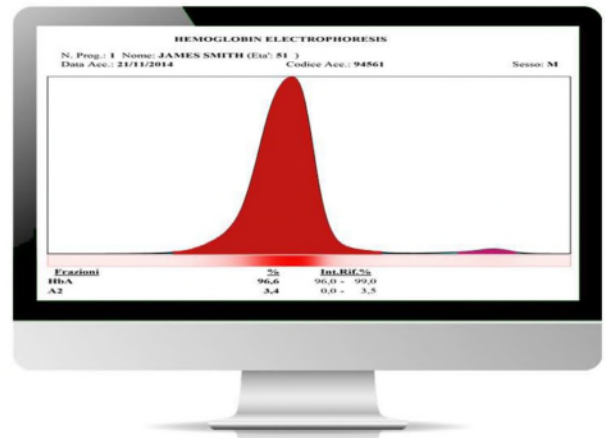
HEMOGLOBIN ELECTROPHORESIS

N. Prog.: 1 Nome: JAMES SMITH (Eta': 51 )
Data Acc.: 21/11/2014 Codice Acc.: 94561 Sesso: M

| Frazioni | % | Int.Rif.% |
|---|---|---|
| HbA | 96,6 | 96,0 - 99,0 |
| A2 | 3,4 | 0,0 - 3,5 |